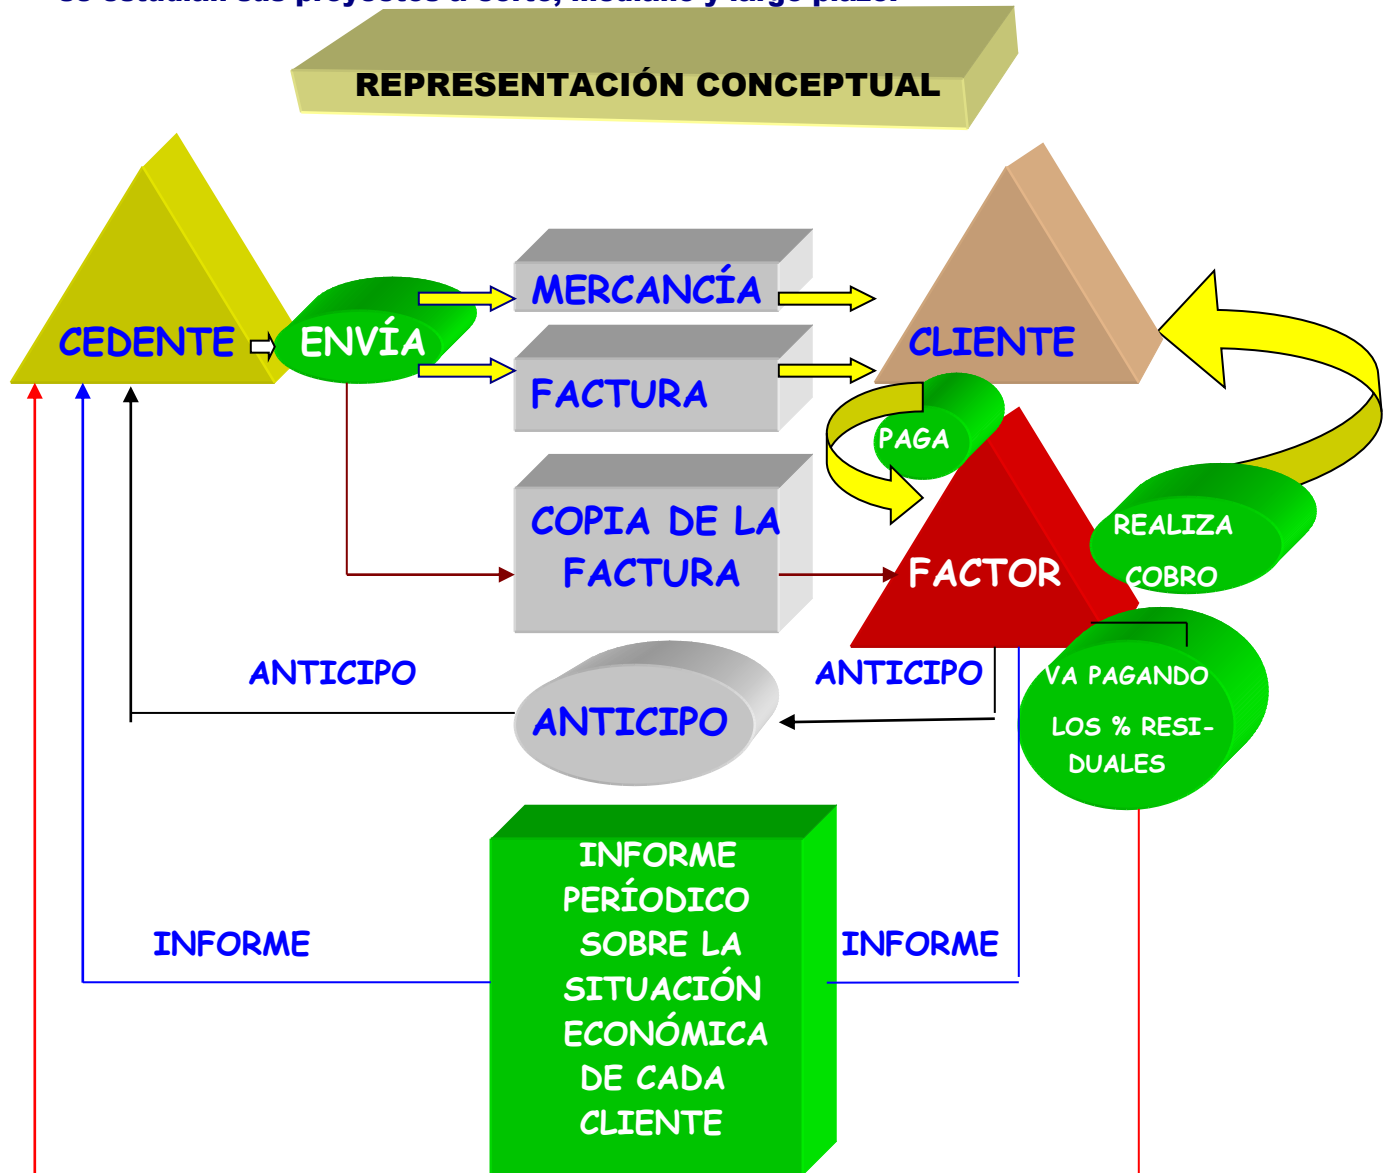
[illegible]

REPRESENTACIÓN CONCEPTUAL

CEDENTE

ENVÍA

MERCANCÍA

FACTURA

CLIENTE

PAGA

COPIA DE LA FACTURA

REALIZA COBRO

FACTOR

ANTICIPO

ANTICIPO

ANTICIPO

VA PAGANDO LOS % RESIDUALES

INFORME

INFORME PERÍODICO SOBRE LA SITUACIÓN ECONÓMICA DE CADA CLIENTE

INFORME